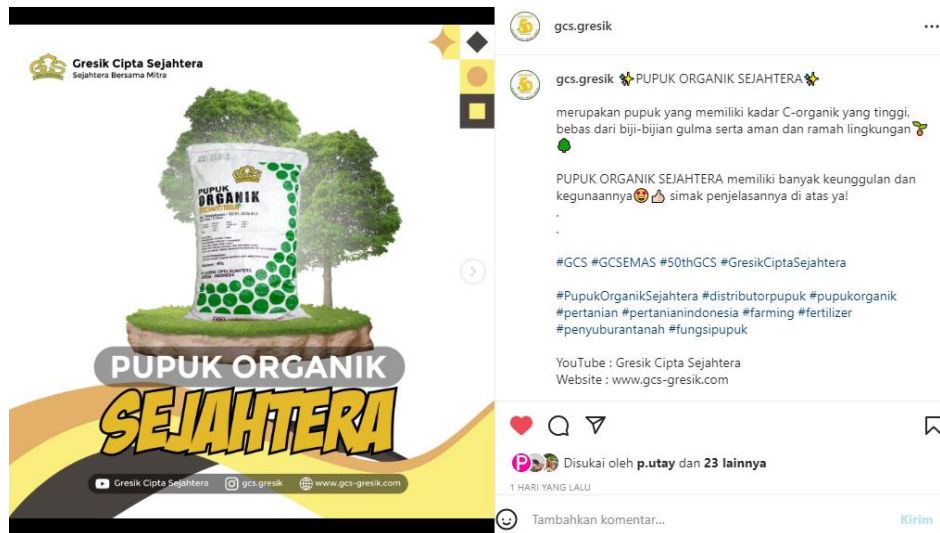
Gresik Cipta Sejahtera
Sejahtera Bersama Mitra

PUPUK
ORGANIK

PUPUK ORGANIK
SEJAHTERA

Gresik Cipta Sejahtera gcs.gresik www.gcs-gresik.com

gcs.gresik

gcs.gresik ✨PUPUK ORGANIK SEJAHTERA✨

merupakan pupuk yang memiliki kadar C-organik yang tinggi, bebas dari biji-bijian gulma serta aman dan ramah lingkungan 🌱🌳

PUPUK ORGANIK SEJAHTERA memiliki banyak keunggulan dan kegunaannya😍👍 simak penjelasannya di atas ya!
.
.

#GCS #GCSEMAS #50thGCS #GresikCiptaSejahtera

#PupukOrganikSejahtera #distributorpupuk #pupukorganik #pertanian #pertanianindonesia #farming #fertilizer #penyuburantanah #fungsipupuk

YouTube : Gresik Cipta Sejahtera
Website : www.gcs-gresik.com

Disukai oleh p.utay dan 23 lainnya

1 HARI YANG LALU

Tambahkan komentar...

Kirim